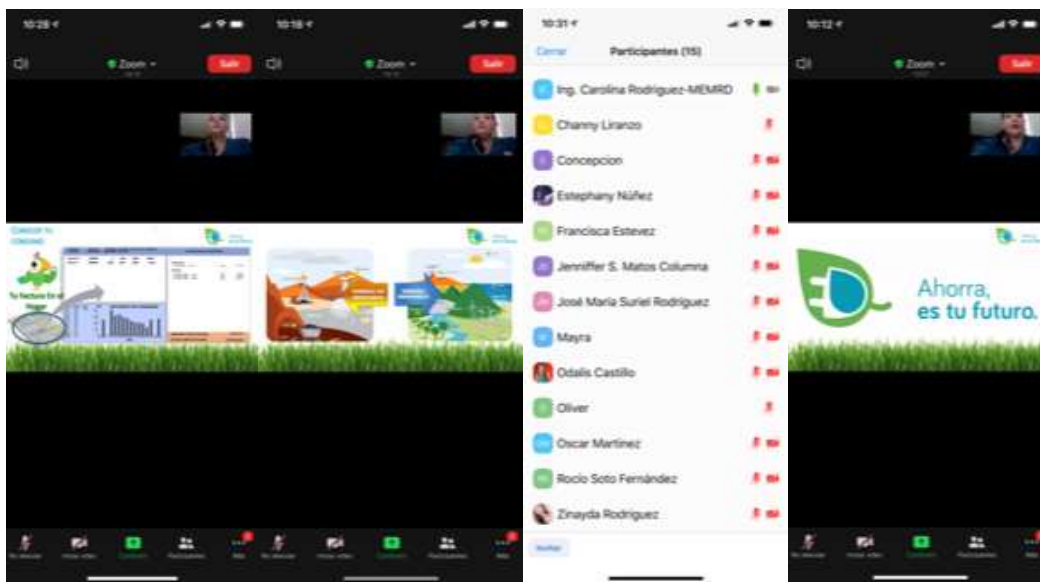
10:28

Zoom

Salir

Conoce tu consumo

Tu factura En el Hogar

10:18

Zoom

Salir

10:31

Cerrar

Participantes (15)

Ing. Carolina Rodriguez-MEMRD

Channy Liranzo

Concepcion

Estephany Núñez

Francisca Estevez

Jenniffer S. Matos Columna

José María Suriel Rodriguez

Mayra

Odalis Castillo

Oliver

Oscar Martinez

Rocio Soto Fernández

Zinayda Rodriguez

Invitar

10:12

Zoom

Salir

Ahorra, es tu futuro.